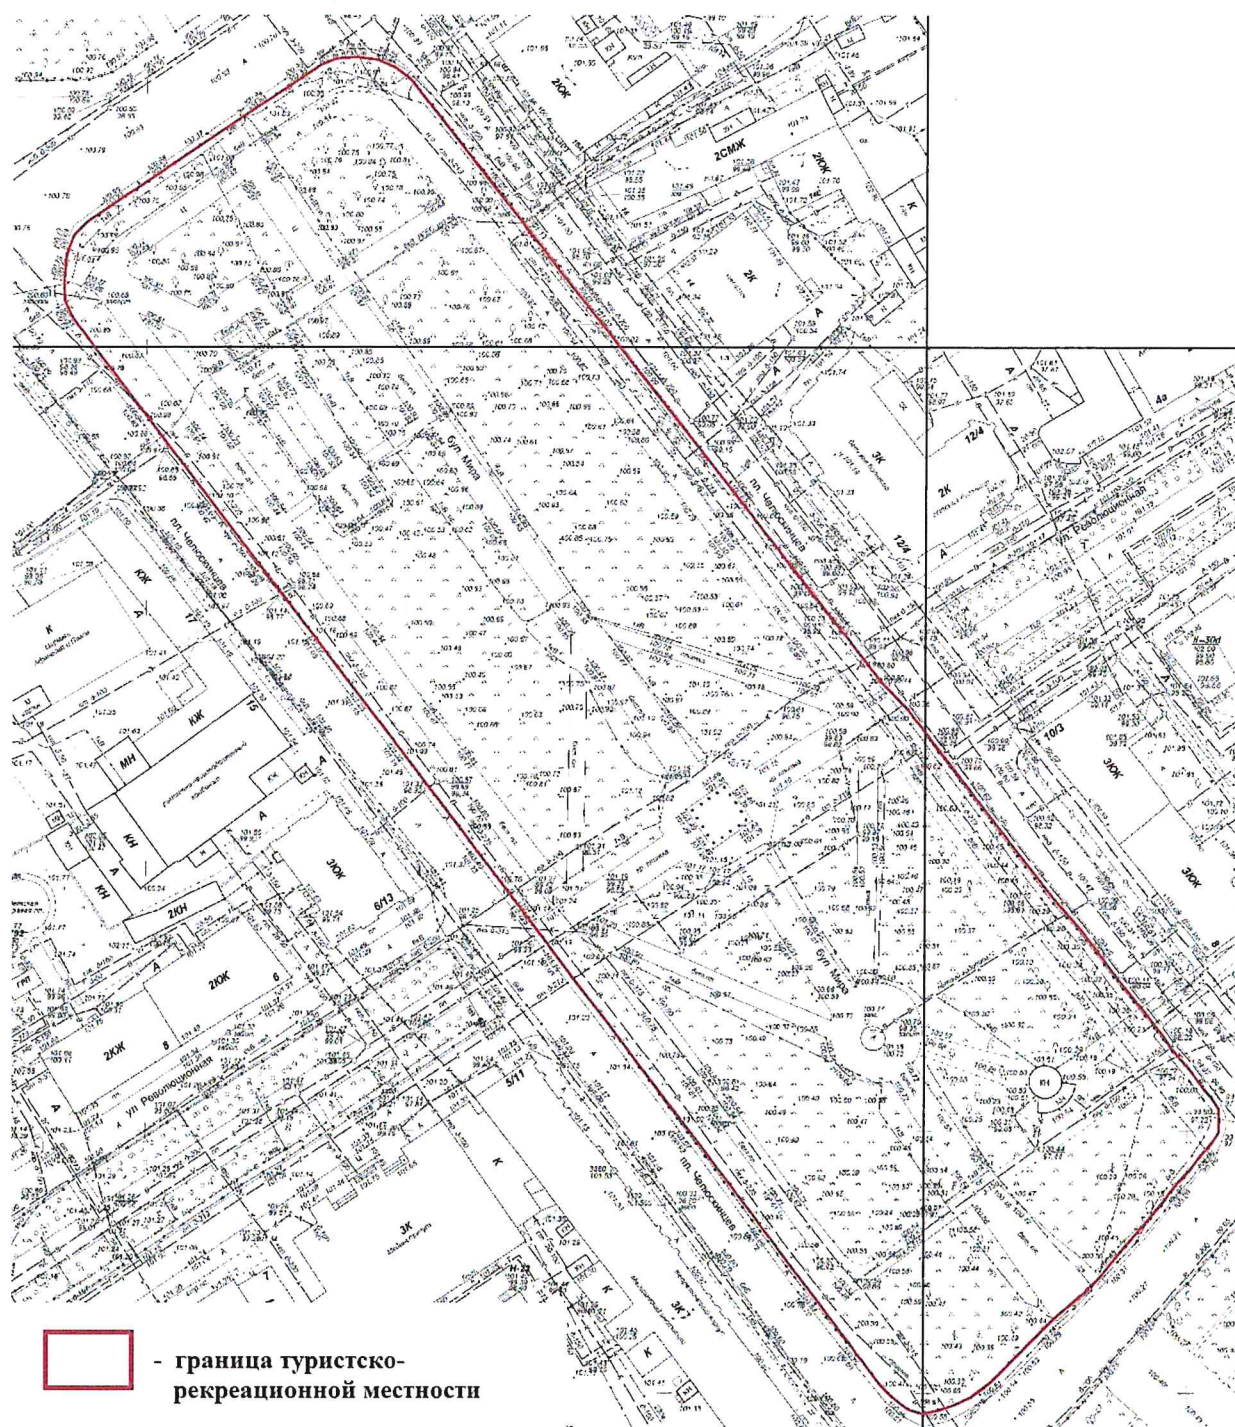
2ОЖ
2СМЖ
2КЖ
2К
3К
12/4
2К
4а
ул. Революционная
бул Мира
пл. Челюскинцев
пл. Челюскинцев
КЖ
17
К
КЖ
15
МН
КН
КН
2КН
3ЮК
6/13
2ЮК
6
2КЖ
8
ул. Революционная
5/11
К
3К
К
3К
К
Н-22
10/3
3ЮК
3ЮК
8
Н-30d
бул Мира
пл. Челюскинцев
КН

- граница туристско-рекреационной местности